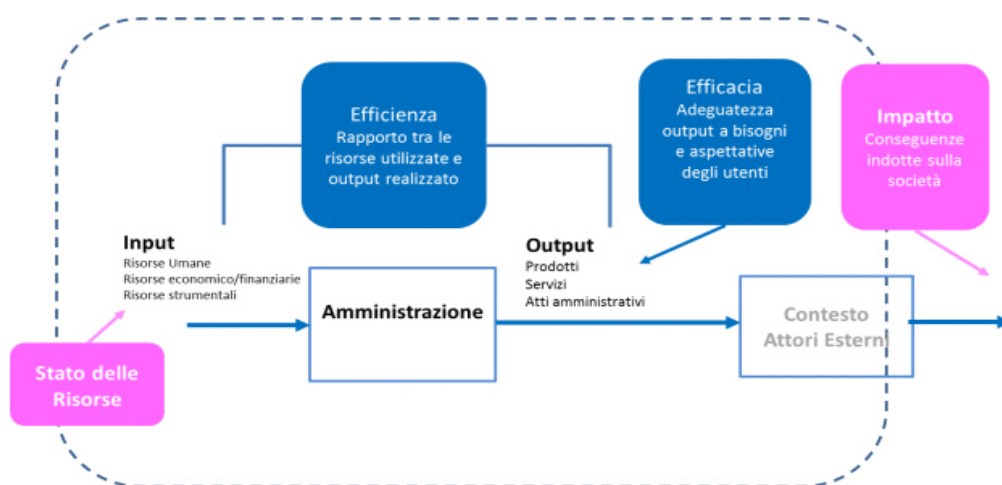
Efficienza
Rapporto tra le risorse utilizzate e output realizzato

Efficacia
Adeguatezza output a bisogni e aspettative degli utenti

Impatto
Conseguenze indotte sulla società

Input
Risorse Umane
Risorse economico/finanziarie
Risorse strumentali

Output
Prodotti
Servizi
Atti amministrativi

Amministrazione

Contesto
Attori Esterni

Stato delle Risorse